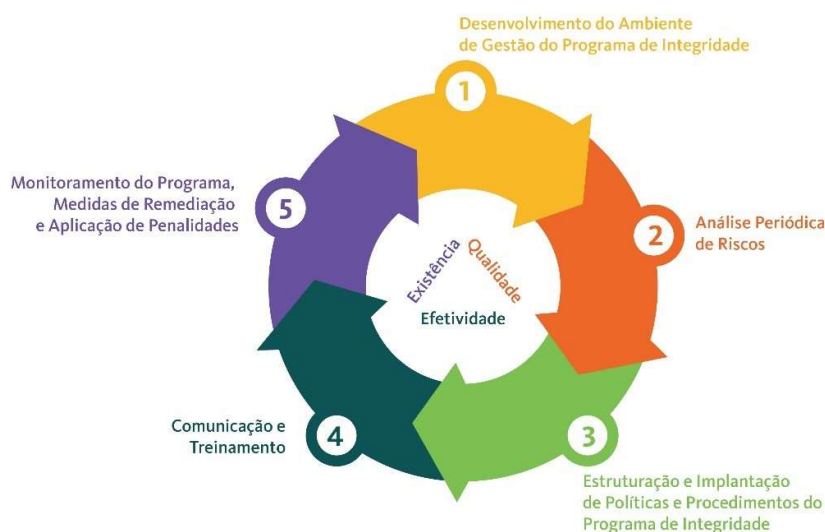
Desenvolvimento do Ambiente de Gestão do Programa de Integridade

1

Monitoramento do Programa, Medidas de Remediação e Aplicação de Penalidades

5

Existência

Qualidade

Efetividade

2

Análise Periódica de Riscos

Comunicação e Treinamento

4

3

Estruturação e Implantação de Políticas e Procedimentos do Programa de Integridade